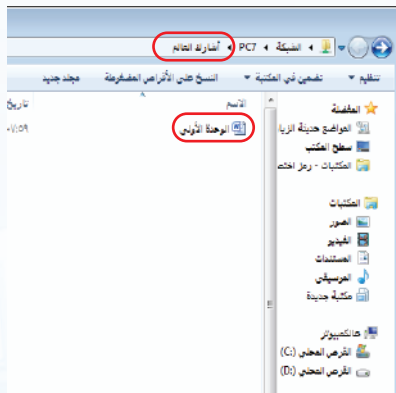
أشارك العالم ◄ PC7 ◄ الشبكة ◄

تنظيم ▼ تضمين في المكتبة ▼ النسخ على الأقراص المضغوطة مجلد جديد

الاسم تاريخ

الوحدة الأولى ٠٧:٥٩

المفضلة
المواضع حديثة الزيا
سطح المكتب
المكتبات - رمز اختص

المكتبات
الصور
الفيديو
المستندات
الموسيقى
مكتبة جديدة

الكمبيوتر
القرص المحلي (C:)
القرص المحلي (D:)